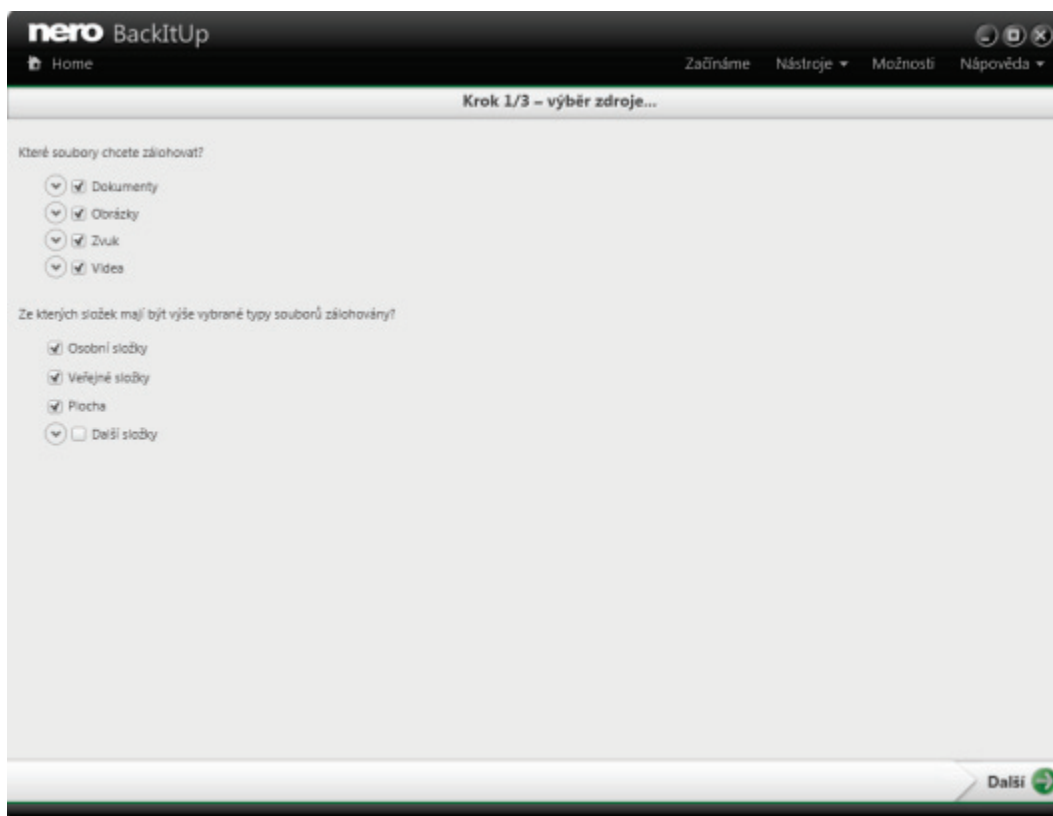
nero BackItUp

Home

Začínáme Nástroje Možnosti Nápověda

Krok 1/3 – výběr zdroje...

Které soubory chcete zálohovat?

Dokumenty

Obrázky

Zvuk

Videa

Ze kterých složek mají být výše vybrané typy souborů zálohovány?

Osobní složky

Veřejné složky

Plocha

Další složky

Další